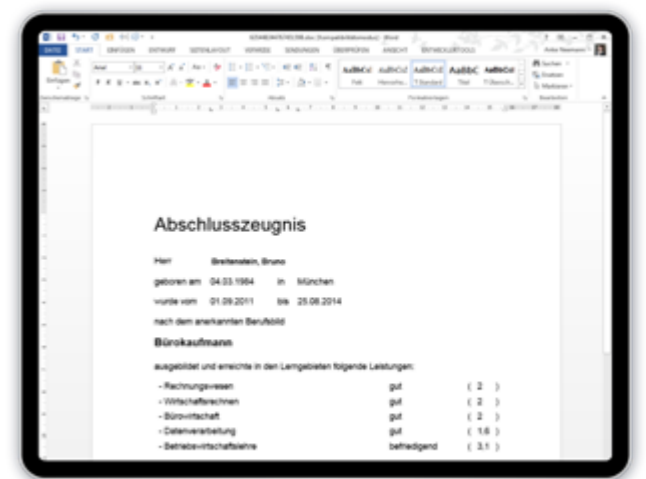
DATEI START EINFÜGEN ENTWURF SEITENLAYOUT VERWEISE SENDUNGEN ÜBERPRÜFEN ANSICHT ENTWICKLERTOOLS

Abschlusszeugnis

Herr Breitenstein, Bruno

geboren am 04.03.1984 in München

wurde vom 01.09.2011 bis 25.06.2014

nach dem anerkannten Berufsbild

Bürokaufmann

ausgebildet und erreichte in den Lerngebieten folgende Leistungen:

| | | |
|---|---|---|
| - Rechnungswesen | gut | ( 2 ) |
| - Wirtschaftsrechnen | gut | ( 2 ) |
| - Bürowirtschaft | gut | ( 2 ) |
| - Datenverarbeitung | gut | ( 1,6 ) |
| - Betriebswirtschaftslehre | befriedigend | ( 3,1 ) |